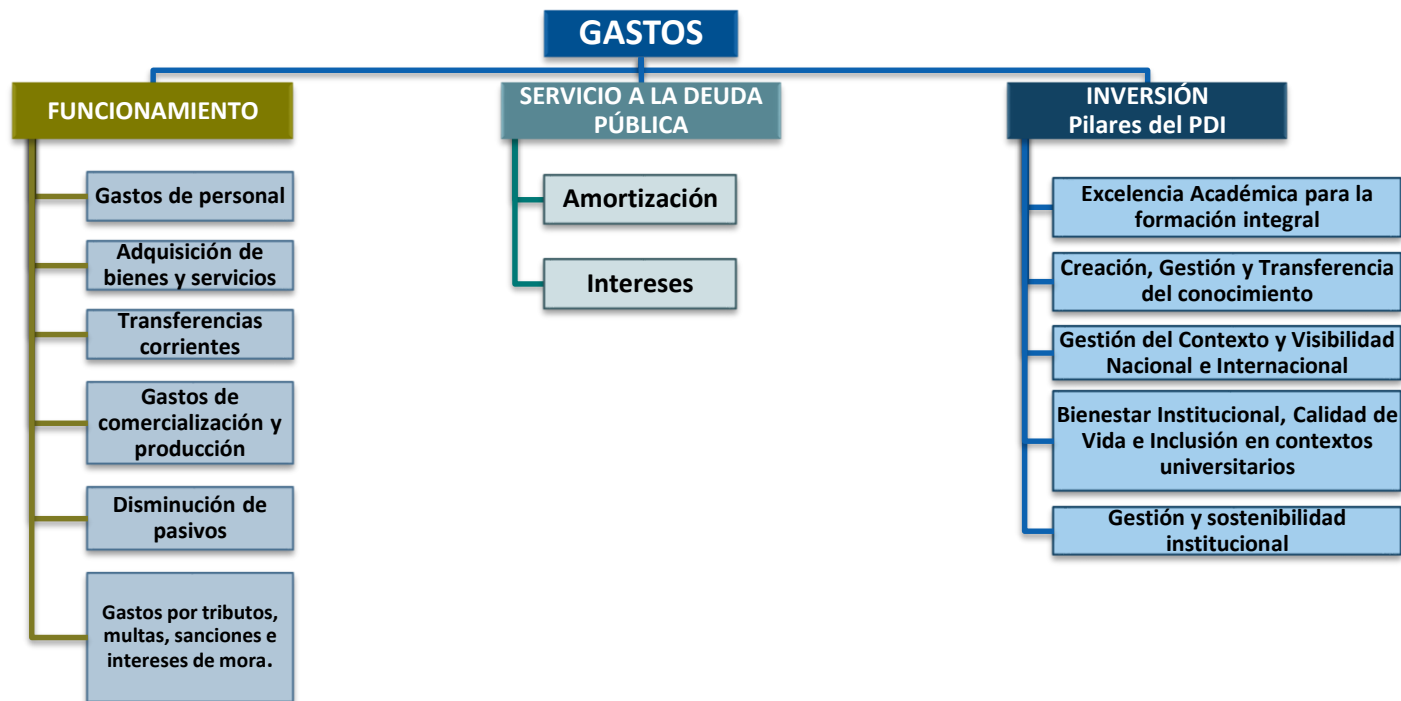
GASTOS

FUNCIONAMIENTO

Gastos de personal

Adquisición de bienes y servicios

Transferencias corrientes

Gastos de comercialización y producción

Disminución de pasivos

Gastos por tributos, multas, sanciones e intereses de mora.

SERVICIO A LA DEUDA PÚBLICA

Amortización

Intereses

INVERSIÓN
Pilares del PDI

Excelencia Académica para la formación integral

Creación, Gestión y Transferencia del conocimiento

Gestión del Contexto y Visibilidad Nacional e Internacional

Bienestar Institucional, Calidad de Vida e Inclusión en contextos universitarios

Gestión y sostenibilidad institucional